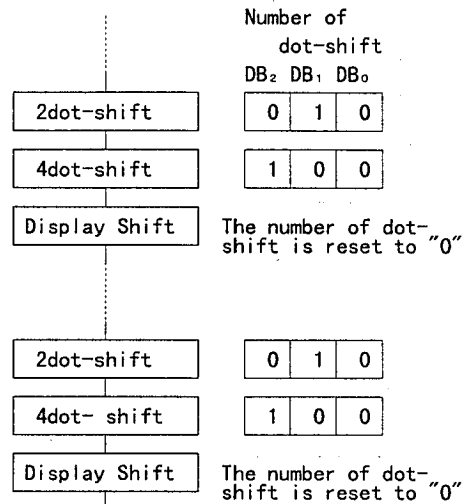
Number of dot-shift

$DB_2$ $DB_1$ $DB_0$

2dot-shift

| 0 | 1 | 0 |
|---|---|---|

4dot-shift

| 1 | 0 | 0 |
|---|---|---|

Display Shift

The number of dot-shift is reset to "0"

2dot-shift

| 0 | 1 | 0 |
|---|---|---|

4dot- shift

| 1 | 0 | 0 |
|---|---|---|

Display Shift

The number of dot-shift is reset to "0"